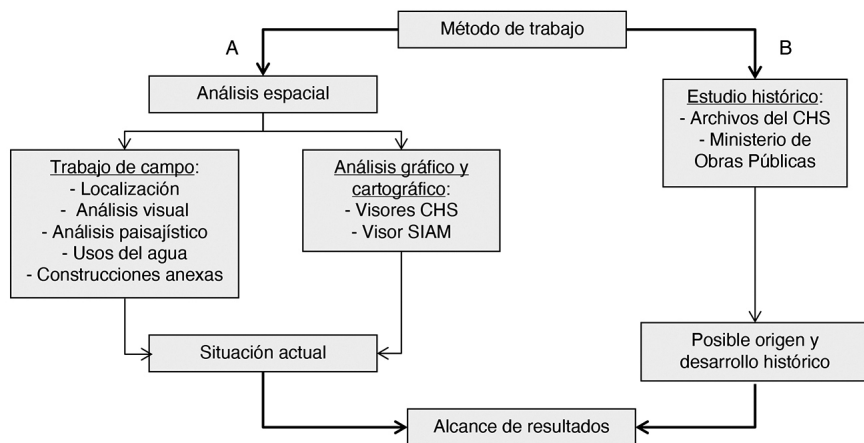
Método de trabajo

A

B

Análisis espacial

Trabajo de campo:
- Localización
- Análisis visual
- Análisis paisajístico
- Usos del agua
- Construcciones anexas

Análisis gráfico y cartográfico:
- Visores CHS
- Visor SIAM

Estudio histórico:
- Archivos del CHS
- Ministerio de Obras Públicas

Situación actual

Posible origen y desarrollo histórico

Alcance de resultados